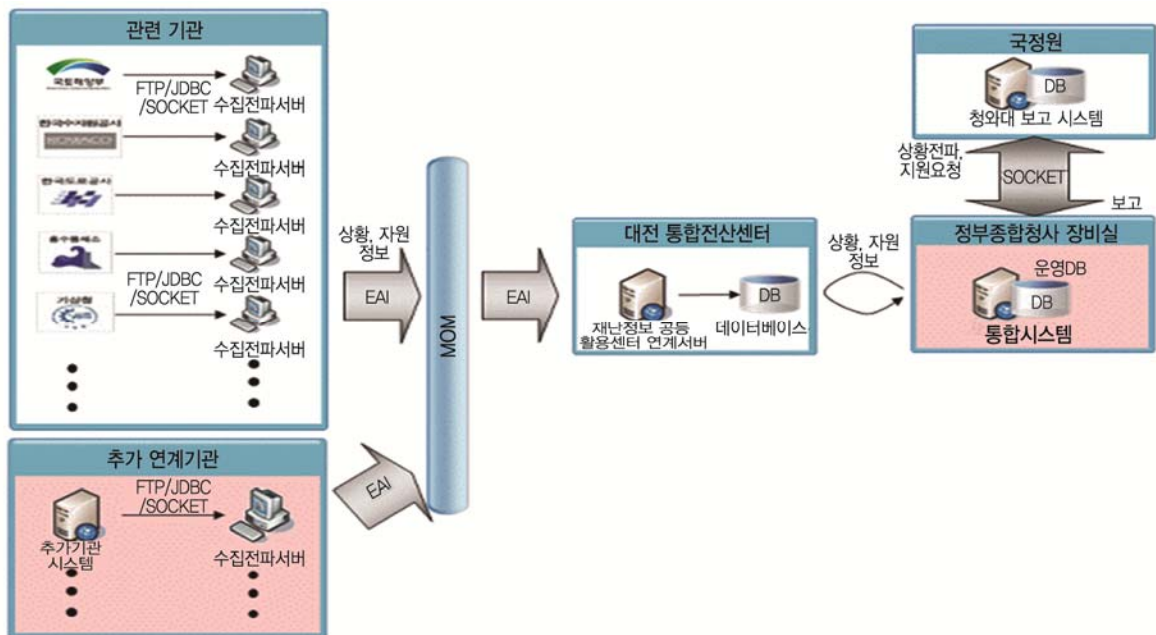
관련 기관

국토해양부

FTP/JDBC /SOCKET

수집전파서버

한국수자원공사

KOWACO

수집전파서버

한국도로공사

수집전파서버

FTP/JDBC /SOCKET

수집전파서버

기상청

수집전파서버

추가 연계기관

FTP/JDBC /SOCKET

추가기관 시스템

수집전파서버

상황, 자원 정보

EAI

MOM

EAI

EAI

대전 통합전산센터

재난정보 공동 활용센터 연계서버

DB

데이터베이스

상황, 자원 정보

국정원

DB

청와대 보고 시스템

상황전파, 지원요청

SOCKET

보고

정부종합청사 장비실

운영DB

DB

통합시스템